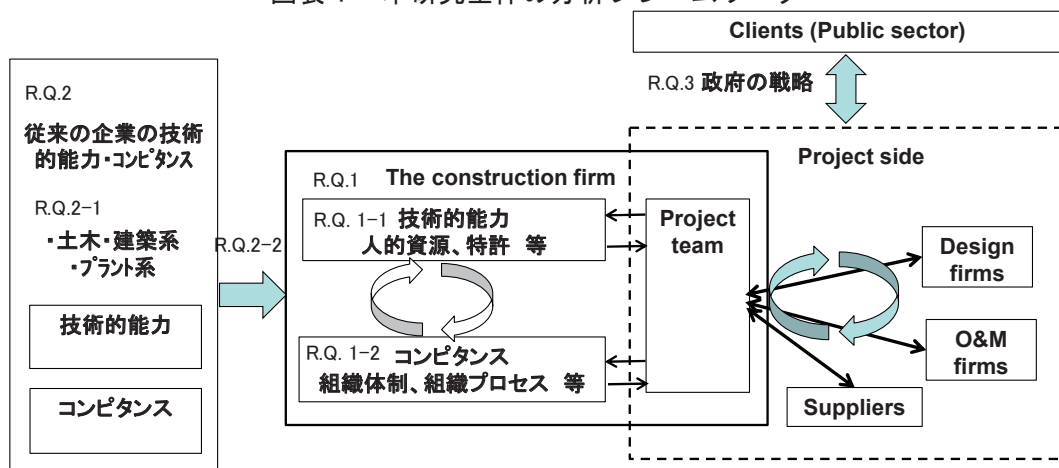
図表1 本研究全体の分析フレームワーク

Clients (Public sector)

R.Q.3 政府の戦略

R.Q.2

従来の企業の技術的能力・コンピタンス

R.Q.2−1

・土木・建築系
・プラント系

技術的能力

コンピタンス

R.Q.2−2

R.Q.1 The construction firm

R.Q. 1−1 技術的能力
人的資源、特許 等

R.Q. 1−2 コンピタンス
組織体制、組織プロセス 等

Project side

Project team

Design firms

O&M firms

Suppliers